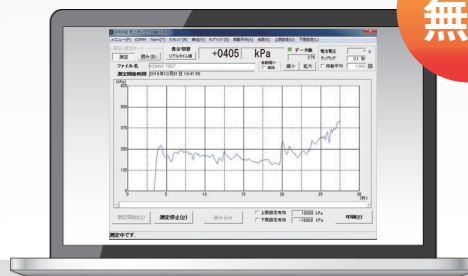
無

+0405 kPa

測定 読み込み

表示物理

リアルタイム値

ファイル名

データ数

測定開始時刻 2016年10月31日 15:41:56

kPa

0 5 10 15 20 25 30

縮小 拡大

測定開始(S)

測定停止(Q)

読み込み

上限設定有効

下限設定有効

18000 kPa

15000 kPa

中継(E)

測定中です。